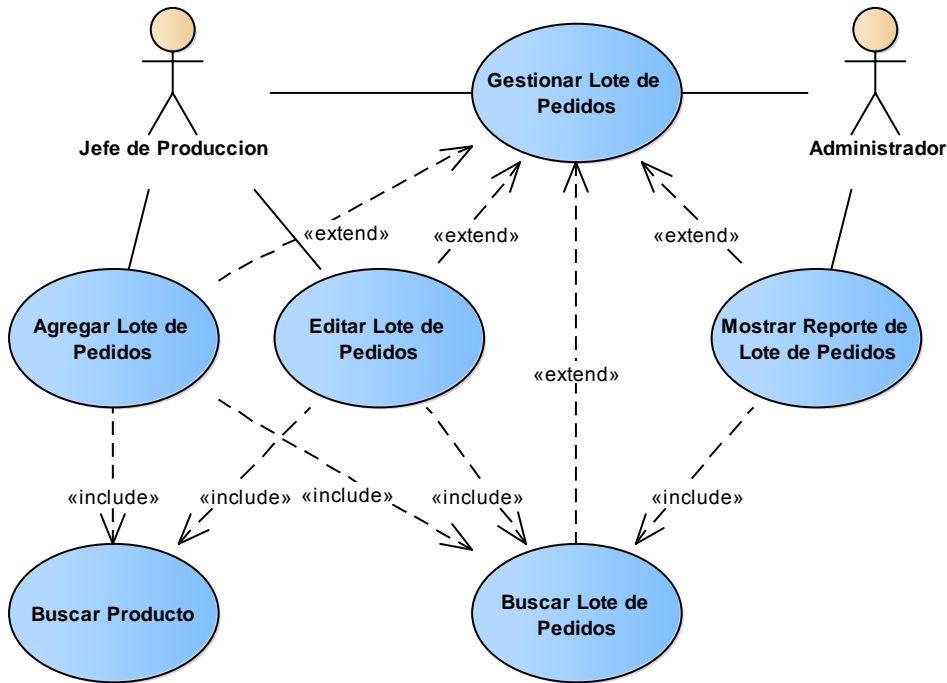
Jefe de Produccion

Gestionar Lote de Pedidos

Administrador

«extend»

«extend»

«extend»

Agregar Lote de Pedidos

Editar Lote de Pedidos

«extend»

Mostrar Reporte de Lote de Pedidos

«include»

«include»

«include»

«include»

«include»

Buscar Producto

Buscar Lote de Pedidos